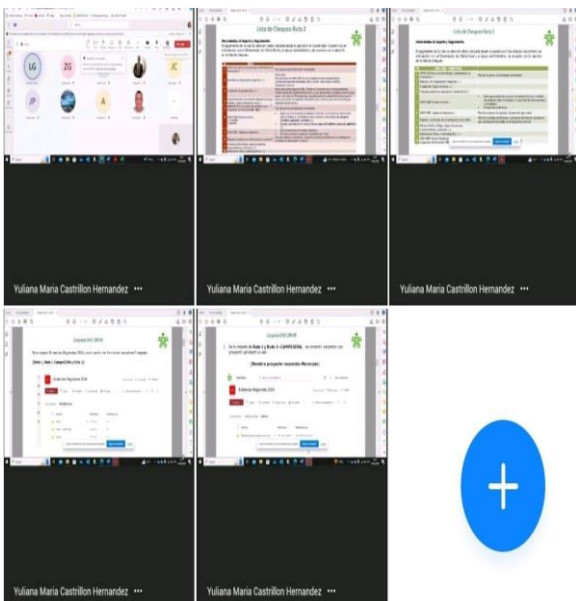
LG ZG JK JP A

Lista de Chequeo Ruta 2

Lista de Chequeo Ruta 2

Yuliana Maria Castrillon Hernandez •••

Yuliana Maria Castrillon Hernandez •••

Yuliana Maria Castrillon Hernandez •••

Evidencia Registrada 2024

Evidencia Registrada 2024

Yuliana Maria Castrillon Hernandez •••

Yuliana Maria Castrillon Hernandez •••

+